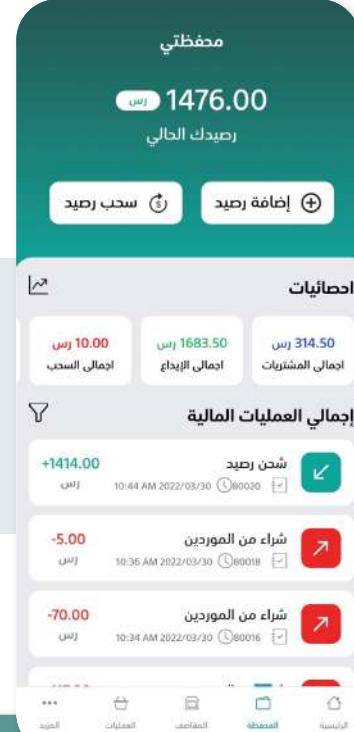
محفظتي

1476.00 رس

رصيدك الحالي

إضافة رصيد

سحب رصيد

احصائيات

314.50 رس
اجمالي المشتريات

1683.50 رس
اجمالي الإيداع

10.00 رس
اجمالي السحب

إجمالي العمليات المالية

شحن رصيد
80020 2022/03/30 10:44 AM
+1414.00
رس

شراء من الموردين
80018 2022/03/30 10:36 AM
-5.00
رس

شراء من الموردين
80016 2022/03/30 10:34 AM
-70.00
رس

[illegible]

الرئيسية
المحفظة
المقاصص
العمليات
المزيد